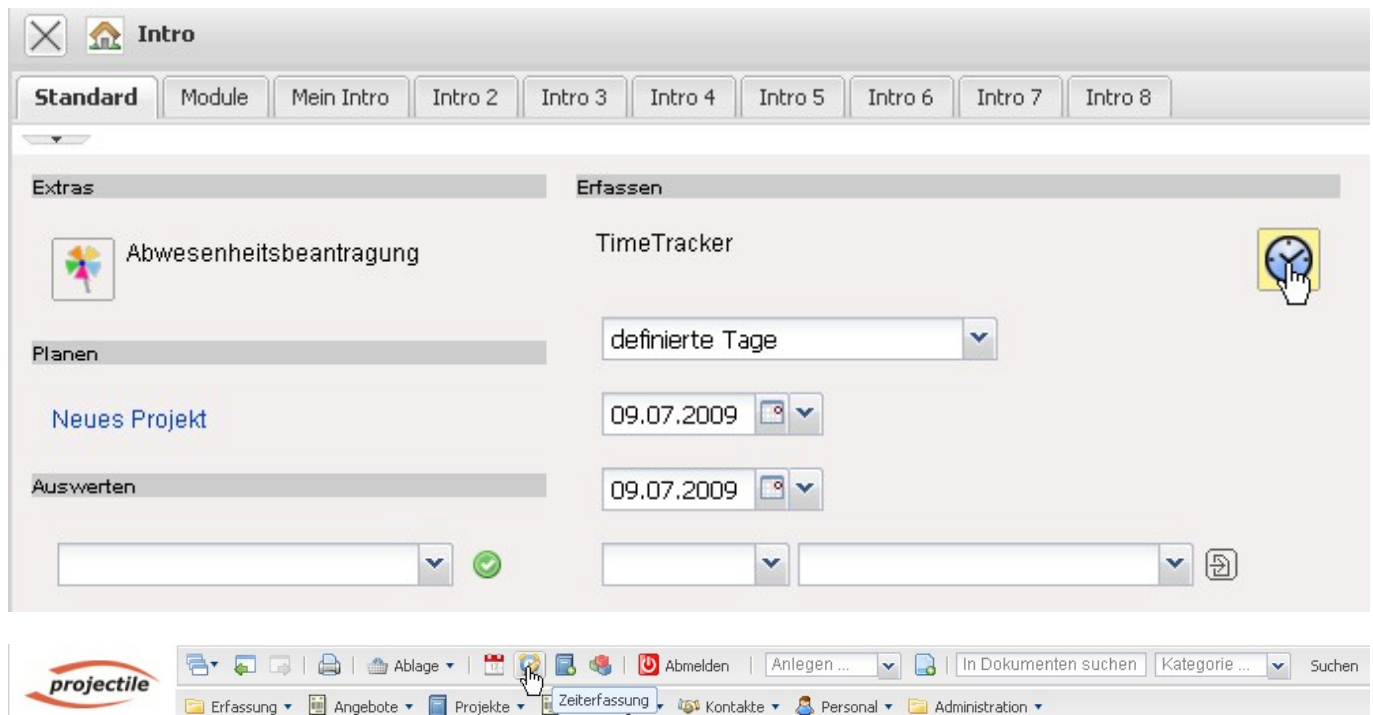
Intro

Standard | Module | Mein Intro | Intro 2 | Intro 3 | Intro 4 | Intro 5 | Intro 6 | Intro 7 | Intro 8

Extras

Abwesenheitsbeantragung

Planen

Neues Projekt

Auswerten

Erfassen

TimeTracker

definierte Tage

09.07.2009

09.07.2009

projectile

Ablage ▾ | Abmelden | Anlegen ... | In Dokumenten suchen | Kategorie ... | Suchen

Erfassung ▾ | Angebote ▾ | Projekte ▾ | Zeiterfassung ▾ | Kontakte ▾ | Personal ▾ | Administration ▾